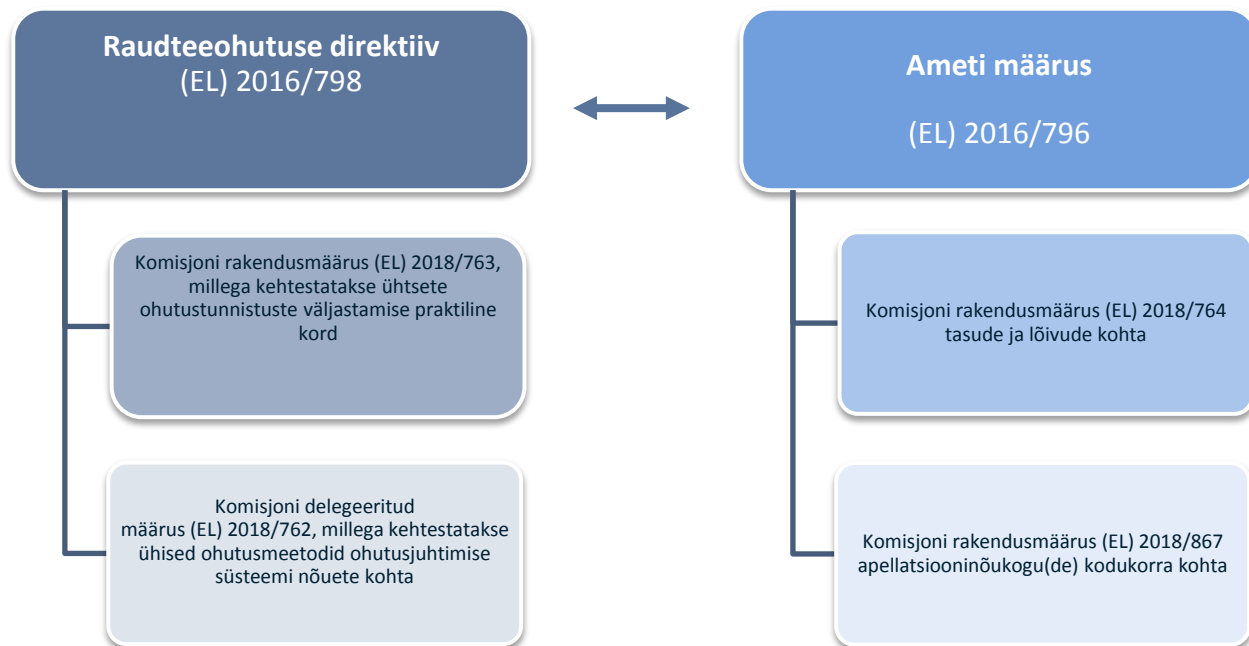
Raudteeohutuse direktiiv
(EL) 2016/798

Ameti määrus

(EL) 2016/796

Komisjoni rakendusmäärus (EL) 2018/763, millega kehtestatakse ühtsete ohutustunnistuste väljastamise praktiline kord

Komisjoni delegeeritud määrus (EL) 2018/762, millega kehtestatakse ühised ohutusmeetodid ohutusjuhtimise süsteemi nõuete kohta

Komisjoni rakendusmäärus (EL) 2018/764 tasude ja lõivude kohta

Komisjoni rakendusmäärus (EL) 2018/867 apellatsiooninõukogu(de) kodukorra kohta